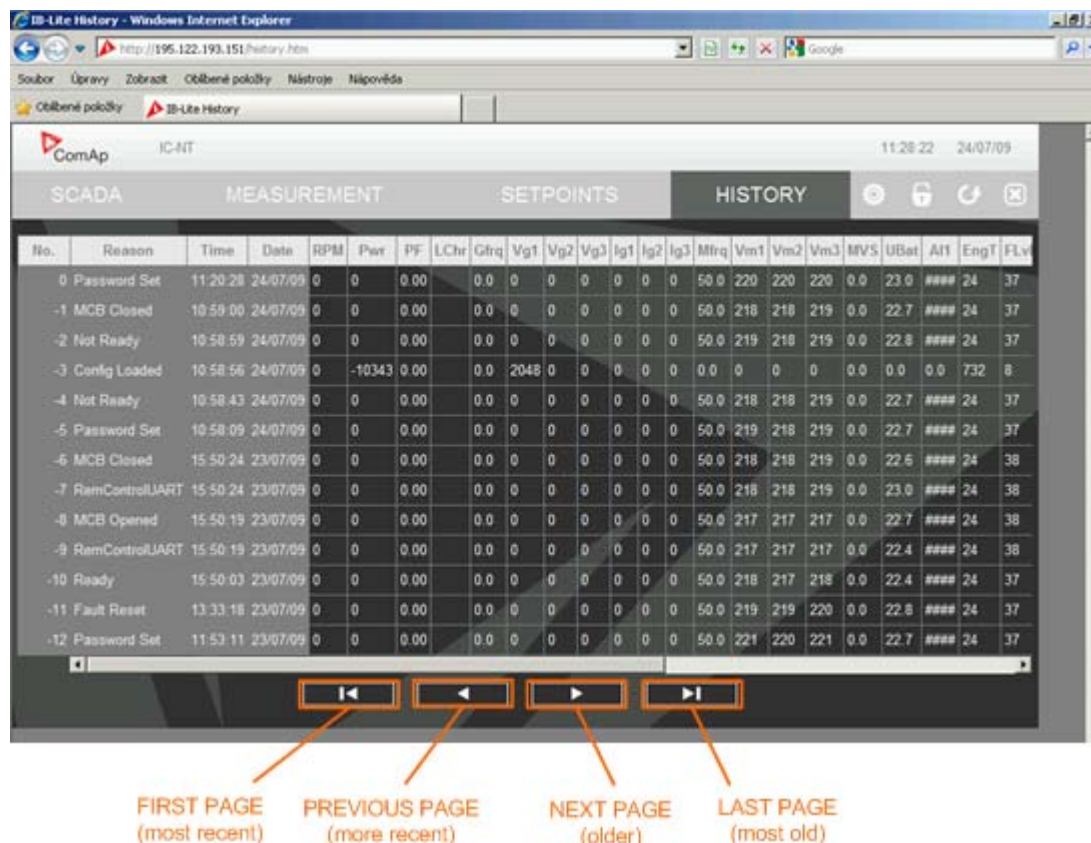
IB-Lite History - Windows Internet Explorer

http://195.122.193.151/history.htm

Google

Soubor Úpravy Zobrazit Oblíbené položky Nástroje Nápověda

Oblíbené položky IB-Lite History

ComAp IC-NT 11:28:22 24/07/09

SCADA MEASUREMENT SETPOINTS HISTORY

| No. | Reason | Time | Date | RPM | Pwr | PF | LChr | Gfrq | Vg1 | Vg2 | Vg3 | Ig1 | Ig2 | Ig3 | Mfrq | Vm1 | Vm2 | Vm3 | MVS | UBat | AI1 | EngT | FLvl |
|---|---|---|---|---|---|---|---|---|---|---|---|---|---|---|---|---|---|---|---|---|---|---|---|
| 0 | Password Set | 11:20:28 | 24/07/09 | 0 | 0 | 0.00 | | 0.0 | 0 | 0 | 0 | 0 | 0 | 0 | 50.0 | 220 | 220 | 220 | 0.0 | 23.0 | #### | 24 | 37 |
| -1 | MCB Closed | 10:59:00 | 24/07/09 | 0 | 0 | 0.00 | | 0.0 | 0 | 0 | 0 | 0 | 0 | 0 | 50.0 | 218 | 218 | 219 | 0.0 | 22.7 | #### | 24 | 37 |
| -2 | Not Ready | 10:58:59 | 24/07/09 | 0 | 0 | 0.00 | | 0.0 | 0 | 0 | 0 | 0 | 0 | 0 | 50.0 | 219 | 218 | 219 | 0.0 | 22.8 | #### | 24 | 37 |
| -3 | Config Loaded | 10:58:56 | 24/07/09 | 0 | -10343 | 0.00 | | 0.0 | 2048 | 0 | 0 | 0 | 0 | 0 | 0.0 | 0 | 0 | 0 | 0.0 | 0.0 | 0.0 | 732 | 8 |
| -4 | Not Ready | 10:58:43 | 24/07/09 | 0 | 0 | 0.00 | | 0.0 | 0 | 0 | 0 | 0 | 0 | 0 | 50.0 | 218 | 218 | 219 | 0.0 | 22.7 | #### | 24 | 37 |
| -5 | Password Set | 10:58:09 | 24/07/09 | 0 | 0 | 0.00 | | 0.0 | 0 | 0 | 0 | 0 | 0 | 0 | 50.0 | 219 | 218 | 219 | 0.0 | 22.7 | #### | 24 | 37 |
| -6 | MCB Closed | 15:50:24 | 23/07/09 | 0 | 0 | 0.00 | | 0.0 | 0 | 0 | 0 | 0 | 0 | 0 | 50.0 | 218 | 218 | 219 | 0.0 | 22.6 | #### | 24 | 38 |
| -7 | RemControlUART | 15:50:24 | 23/07/09 | 0 | 0 | 0.00 | | 0.0 | 0 | 0 | 0 | 0 | 0 | 0 | 50.0 | 218 | 218 | 219 | 0.0 | 23.0 | #### | 24 | 38 |
| -8 | MCB Opened | 15:50:19 | 23/07/09 | 0 | 0 | 0.00 | | 0.0 | 0 | 0 | 0 | 0 | 0 | 0 | 50.0 | 217 | 217 | 217 | 0.0 | 22.7 | #### | 24 | 38 |
| -9 | RemControlUART | 15:50:19 | 23/07/09 | 0 | 0 | 0.00 | | 0.0 | 0 | 0 | 0 | 0 | 0 | 0 | 50.0 | 217 | 217 | 217 | 0.0 | 22.4 | #### | 24 | 38 |
| -10 | Ready | 15:50:03 | 23/07/09 | 0 | 0 | 0.00 | | 0.0 | 0 | 0 | 0 | 0 | 0 | 0 | 50.0 | 218 | 217 | 218 | 0.0 | 22.4 | #### | 24 | 37 |
| -11 | Fault Reset | 13:33:18 | 23/07/09 | 0 | 0 | 0.00 | | 0.0 | 0 | 0 | 0 | 0 | 0 | 0 | 50.0 | 219 | 219 | 220 | 0.0 | 22.8 | #### | 24 | 37 |
| -12 | Password Set | 11:53:11 | 23/07/09 | 0 | 0 | 0.00 | | 0.0 | 0 | 0 | 0 | 0 | 0 | 0 | 50.0 | 221 | 220 | 221 | 0.0 | 22.7 | #### | 24 | 37 |

FIRST PAGE (most recent)
PREVIOUS PAGE (more recent)
NEXT PAGE (older)
LAST PAGE (most old)